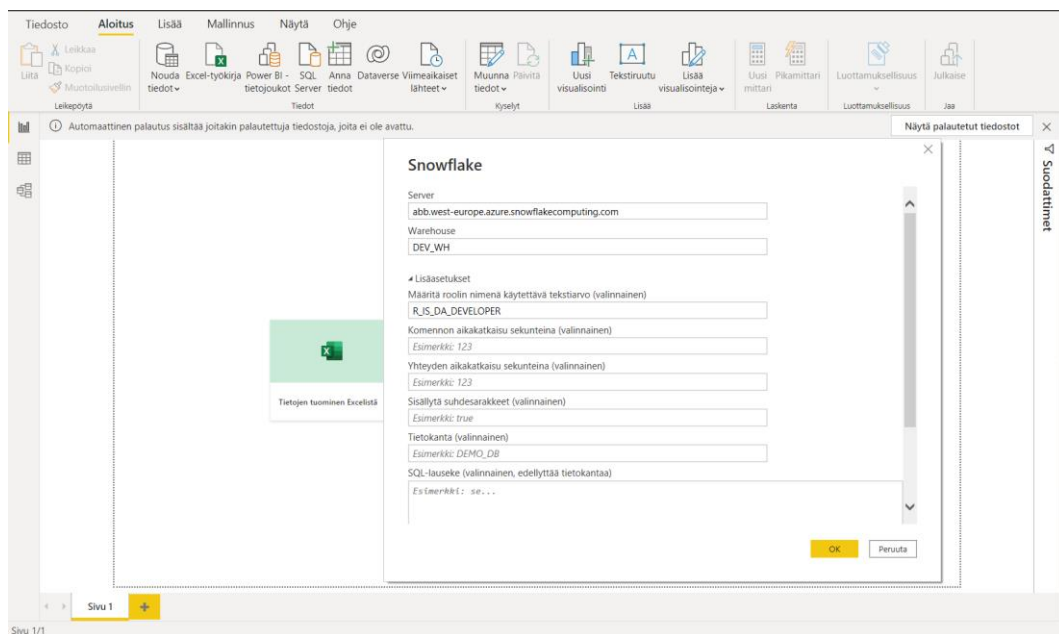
Tiedosto Aloitus Lisää Mallinnus Näytä Ohje

Liitä Leikkaa Kopioi Muotoilusivellin Leikepöytä

Nouda tiedot Excel-työkirja Power BI -tietojoukot SQL Server Anna tiedot Dataverse Viimeaikaiset lähteet Tiedot

Muunna tiedot Päivitä Kyselyt

Uusi visualisointi Tekstiruutu Lisää visualisointeja Lisää

Uusi mittari Pikamittari Laskenta

Luottamuksellisuus Luottamuksellisuus

Julkaise Jaa

Automaattinen palautus sisältää joitakin palautettuja tiedostoja, joita ei ole avattu.

Näytä palautetut tiedostot

Suodattimet

Tietojen tuominen Excelistä

Snowflake

Server
abb.west-europe.azure.snowflakecomputing.com

Warehouse
DEV_WH

Lisäasetukset

Määritä roolin nimenä käytettävä tekstiarvo (valinnainen)
R_IS_DA_DEVELOPER

Komennon aikakatkaisu sekunteina (valinnainen)
Esimerkki: 123

Yhteyden aikakatkaisu sekunteina (valinnainen)
Esimerkki: 123

Sisällytä suhdesarakkeet (valinnainen)
Esimerkki: true

Tietokanta (valinnainen)
Esimerkki: DEMO_DB

SQL-lauseke (valinnainen, edellyttää tietokantaa)
Esimerkki: se...

OK Peruuta

Sivu 1

Sivu 1/1